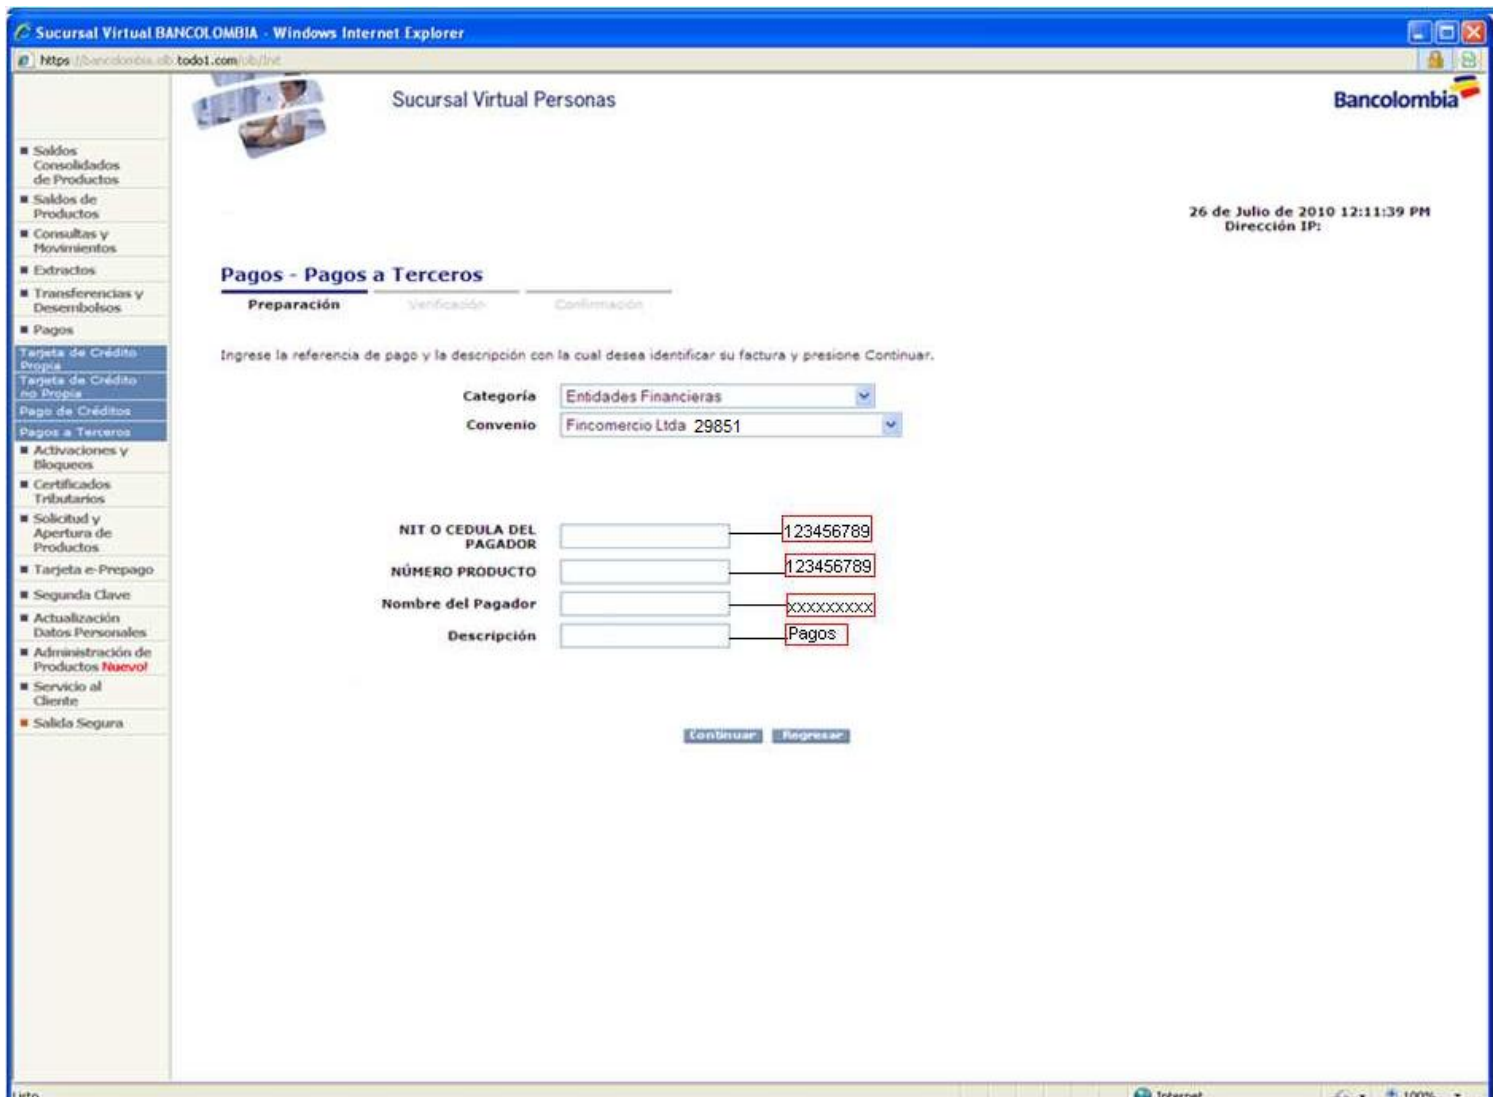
Sucursal Virtual BANCOLOMBIA - Windows Internet Explorer

https://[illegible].todo1.com/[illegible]

Sucursal Virtual Personas

Bancolombia

■ Saldos Consolidados de Productos
■ Saldos de Productos
■ Consultas y Movimientos
■ Extractos
■ Transferencias y Desembolsos
■ Pagos
Tarjeta de Crédito Propia
Tarjeta de Crédito no Propia
Pago de Créditos
Pagos a Terceros
■ Activaciones y Bloqueos
■ Certificados Tributarios
■ Solicitud y Apertura de Productos
■ Tarjeta e-Prepago
■ Segunda Clave
■ Actualización Datos Personales
■ Administración de Productos Nuevo!
■ Servicio al Cliente
■ Salida Segura

26 de Julio de 2010 12:11:39 PM
Dirección IP:

Pagos - Pagos a Terceros

Preparación Verificación Confirmación

Ingrese la referencia de pago y la descripción con la cual desea identificar su factura y presione Continuar.

Categoría Entidades Financieras

Convenio Fincomercio Ltda 29851

NIT O CEDULA DEL PAGADOR 123456789

NÚMERO PRODUCTO 123456789

Nombre del Pagador xxxxxxxxx

Descripción Pagos

Continuar Regresar

Listo

Internet

100%